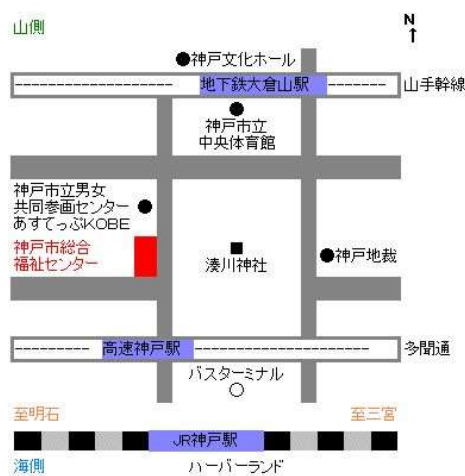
山側

N

神戸文化ホール

地下鉄大倉山駅

山手幹線

神戸市立
中央体育館

神戸市立男女
共同参画センター
あすてっぷKOBE

神戸市総合
福祉センター

湊川神社

神戸地裁

高速神戸駅

多聞通

バスターミナル

至明石

至三宮

JR神戸駅

海側

ハーバーランド